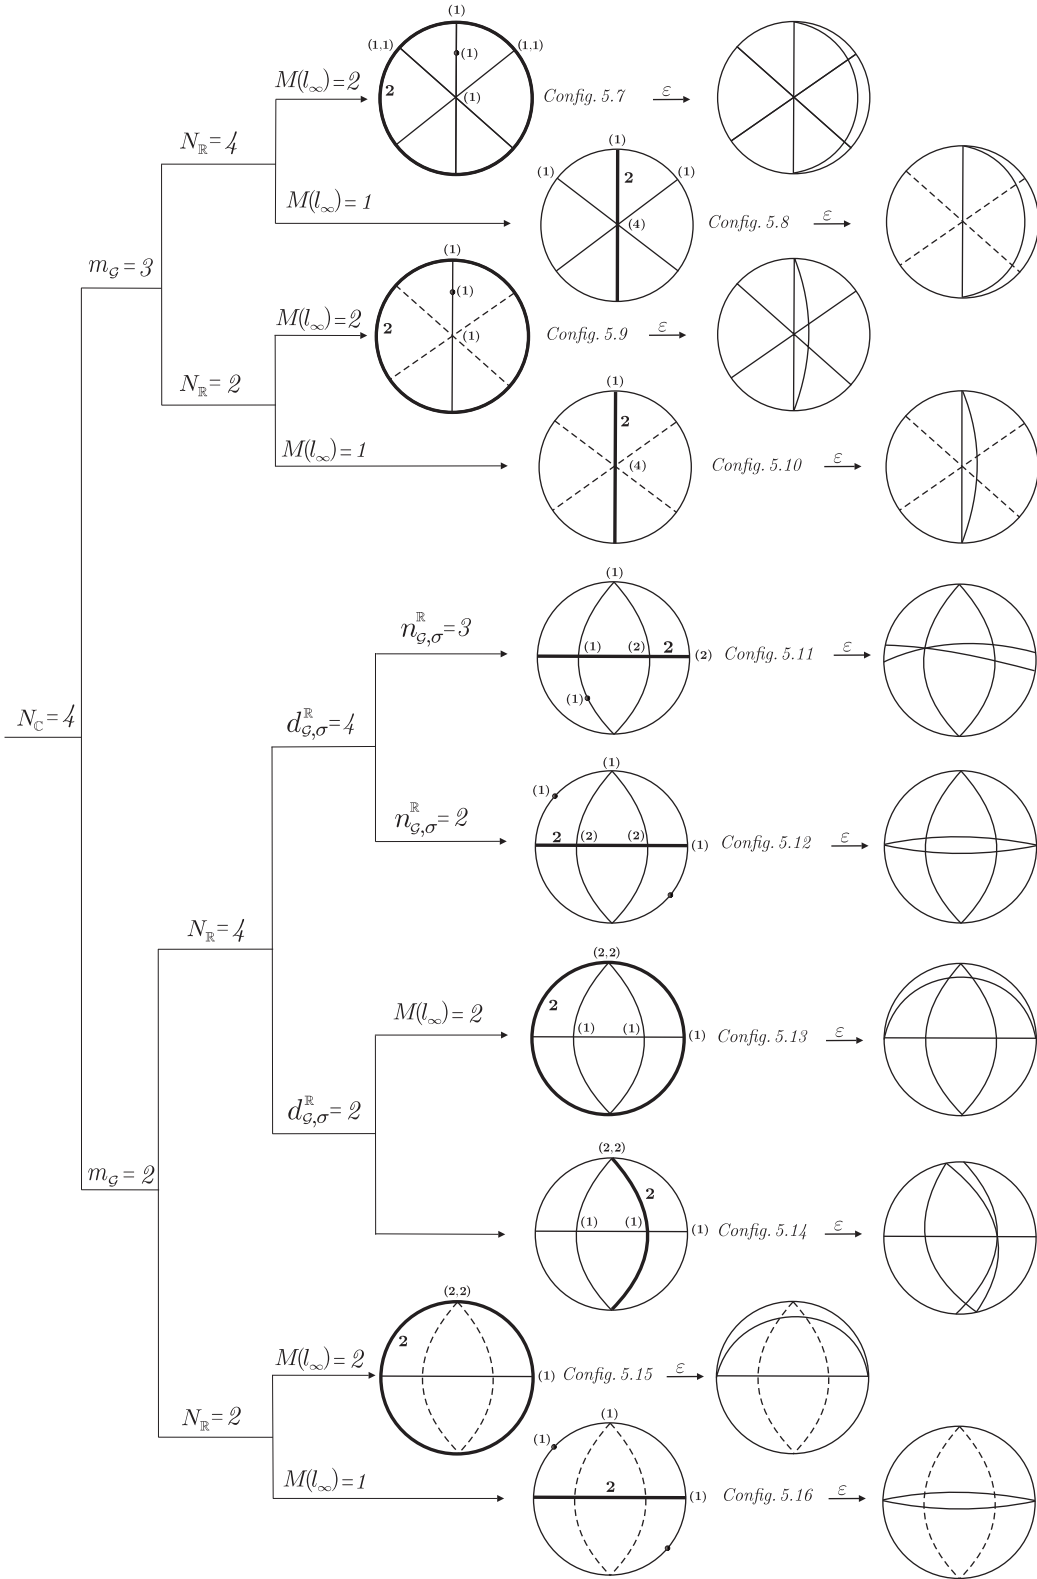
$N_{\mathbb{C}} = 4$

$m_{\mathcal{G}} = 3$

$N_{\mathbb{R}} = 4$

$M(l_\infty) = 2$

(1)
(1,1)
(1)
(1,1)
2
(1)

Config. 5.7 $\xrightarrow{\varepsilon}$

$M(l_\infty) = 1$

(1)
(1)
2
(1)
(4)

Config. 5.8 $\xrightarrow{\varepsilon}$

$N_{\mathbb{R}} = 2$

$M(l_\infty) = 2$

(1)
(1)
2
(1)

Config. 5.9 $\xrightarrow{\varepsilon}$

$M(l_\infty) = 1$

(1)
2
(4)

Config. 5.10 $\xrightarrow{\varepsilon}$

$m_{\mathcal{G}} = 2$

$N_{\mathbb{R}} = 4$

$d^{\mathbb{R}}_{\mathcal{G},\sigma} = 4$

$n^{\mathbb{R}}_{\mathcal{G},\sigma} = 3$

(1)
(1)
(2)
2
(2)
(1)

Config. 5.11 $\xrightarrow{\varepsilon}$

$n^{\mathbb{R}}_{\mathcal{G},\sigma} = 2$

(1)
(1)
2
(2)
(2)
(1)

Config. 5.12 $\xrightarrow{\varepsilon}$

$d^{\mathbb{R}}_{\mathcal{G},\sigma} = 2$

$M(l_\infty) = 2$

(2,2)
2
(1)
(1)
(1)

Config. 5.13 $\xrightarrow{\varepsilon}$

(2,2)
2
(1)
(1)
(1)

Config. 5.14 $\xrightarrow{\varepsilon}$

$N_{\mathbb{R}} = 2$

$M(l_\infty) = 2$

(2,2)
2
(1)

Config. 5.15 $\xrightarrow{\varepsilon}$

$M(l_\infty) = 1$

(1)
(1)
2
(1)

Config. 5.16 $\xrightarrow{\varepsilon}$